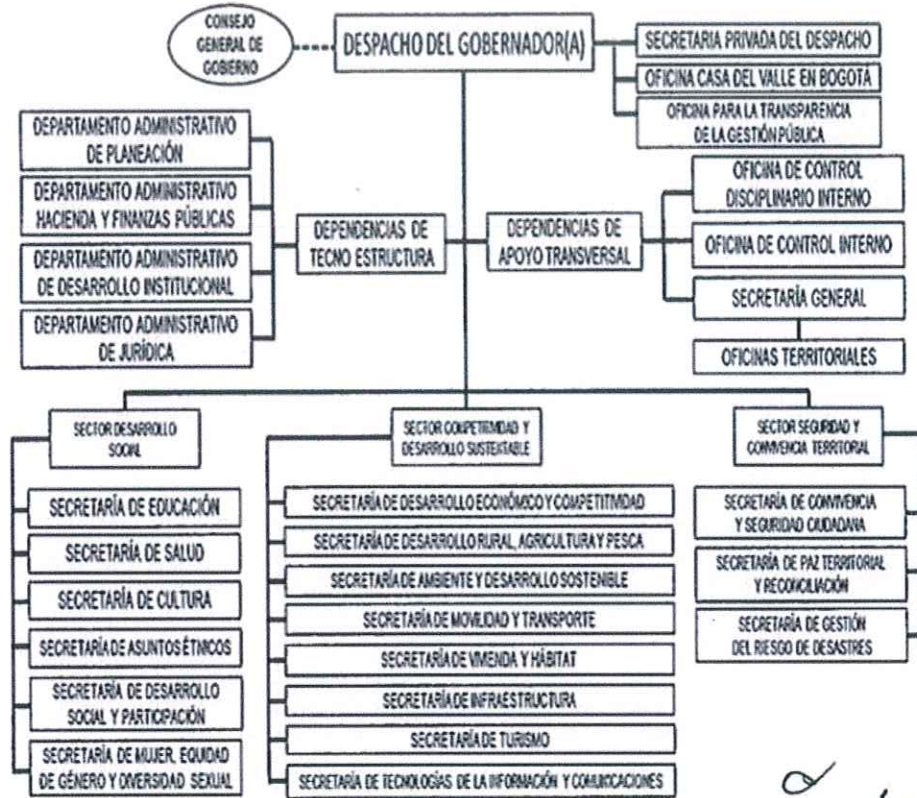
CONSEJO GENERAL DE GOBIERNO

DESPACHO DEL GOBERNADOR(A)

SECRETARIA PRIVADA DEL DESPACHO

OFICINA CASA DEL VALLE EN BOGOTÁ

OFICINA PARA LA TRANSPARENCIA DE LA GESTIÓN PÚBLICA

DEPARTAMENTO ADMINISTRATIVO DE PLANEACIÓN

DEPARTAMENTO ADMINISTRATIVO HACIENDA Y FINANZAS PÚBLICAS

DEPARTAMENTO ADMINISTRATIVO DE DESARROLLO INSTITUCIONAL

DEPARTAMENTO ADMINISTRATIVO DE JURÍDICA

DEPENDENCIAS DE TECNO ESTRUCTURA

DEPENDENCIAS DE APOYO TRANSVERSAL

OFICINA DE CONTROL DISCIPLINARIO INTERNO

OFICINA DE CONTROL INTERNO

SECRETARÍA GENERAL

OFICINAS TERRITORIALES

SECTOR DESARROLLO SOCIAL

SECRETARÍA DE EDUCACIÓN

SECRETARÍA DE SALUD

SECRETARÍA DE CULTURA

SECRETARÍA DE ASUNTOS ÉTNICOS

SECRETARÍA DE DESARROLLO SOCIAL Y PARTICIPACIÓN

SECRETARÍA DE MUJER, EQUIDAD DE GÉNERO Y DIVERSIDAD SEXUAL

SECTOR COMPETITIVIDAD Y DESARROLLO SUSTENTABLE

SECRETARÍA DE DESARROLLO ECONÓMICO Y COMPETITIVIDAD

SECRETARÍA DE DESARROLLO RURAL, AGRICULTURA Y PESCA

SECRETARÍA DE AMBIENTE Y DESARROLLO SOSTENIBLE

SECRETARÍA DE MOVILIDAD Y TRANSPORTE

SECRETARÍA DE VIVIENDA Y HÁBITAT

SECRETARÍA DE INFRAESTRUCTURA

SECRETARÍA DE TURISMO

SECRETARÍA DE TECNOLOGÍAS DE LA INFORMACIÓN Y COMUNICACIONES

SECTOR SEGURIDAD Y CONVIVENCIA TERRITORIAL

SECRETARÍA DE CONVIVENCIA Y SEGURIDAD CIUDADANA

SECRETARÍA DE PAZ TERRITORIAL Y RECONCILIACIÓN

SECRETARÍA DE GESTIÓN DEL RIESGO DE DESASTRES